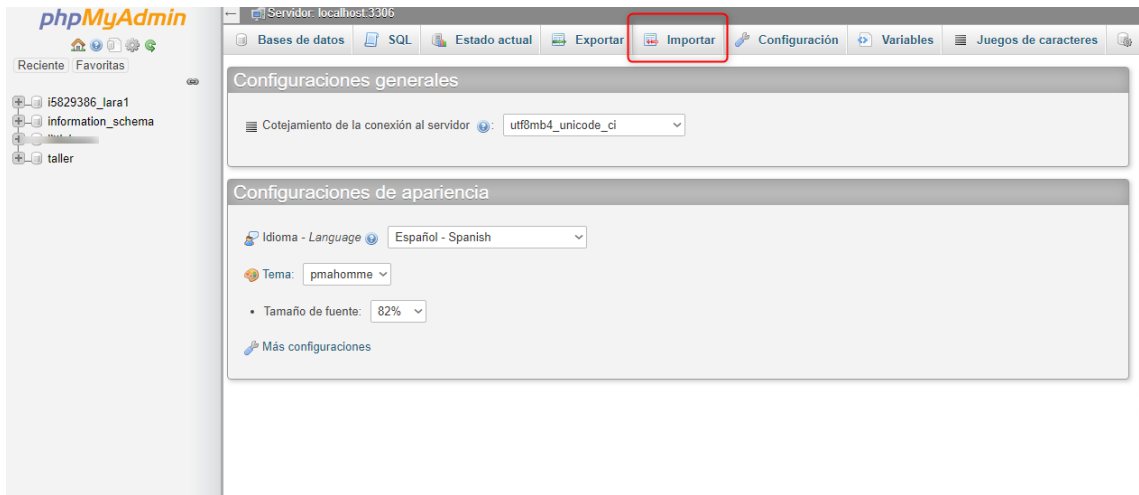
phpMyAdmin

Reciente Favoritas

i5829386_lara1
information_schema
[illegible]
taller

Servidor: localhost:3306

Bases de datos | SQL | Estado actual | Exportar | Importar | Configuración | Variables | Juegos de caracteres

Configuraciones generales

Cotejamiento de la conexión al servidor: utf8mb4_unicode_ci

Configuraciones de apariencia

Idioma - *Language* Español - Spanish

Tema: pmahomme

• Tamaño de fuente: 82%

Más configuraciones